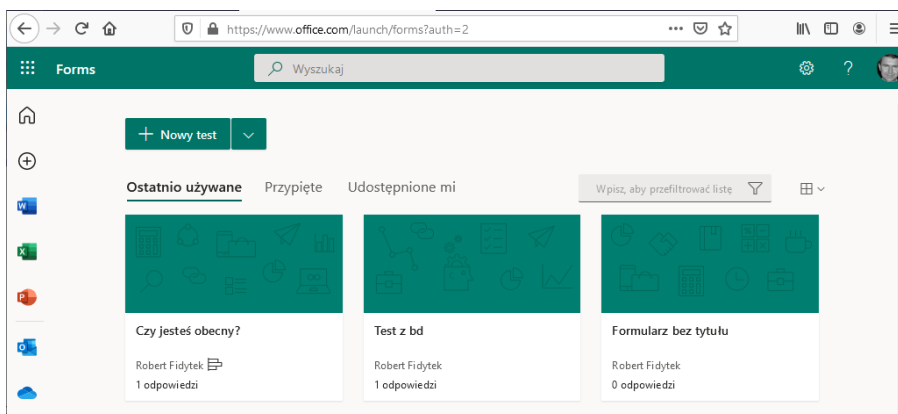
https://www.office.com/launch/forms?auth=2

Forms

Wyszukaj

Nowy test

Ostatnio używane Przypięte Udostępnione mi

Wpisz, aby przefiltrować listę

Czy jesteś obecny?
Robert Fidytek
1 odpowiedzi

Test z bd
Robert Fidytek
1 odpowiedzi

Formularz bez tytułu
Robert Fidytek
0 odpowiedzi